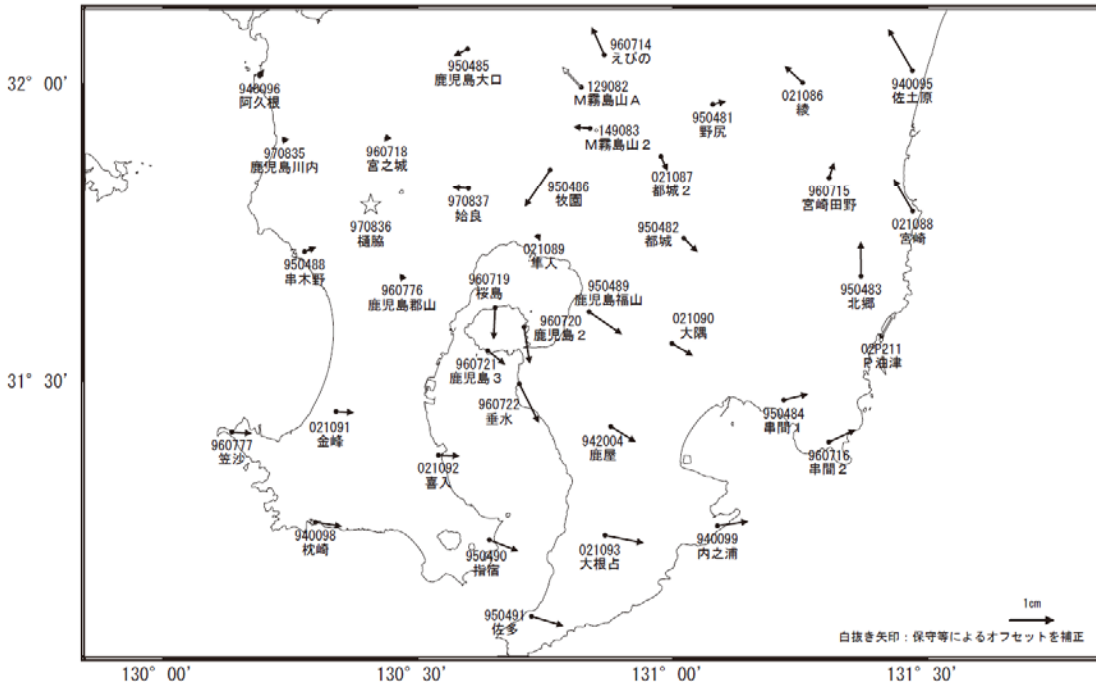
32° 00'
31° 30'
130° 00'
130° 30'
131° 00'
131° 30'

960714
えびの
950485
鹿児島大口
940096
阿久根
129082
M霧島山A
021086
綾
940095
佐土原
950481
野尻
149083
M霧島山2
970835
鹿児島川内
960718
宮之城
021087
都城2
960715
宮崎田野
950486
牧園
970837
姶良
021088
宮崎
970836
樋脇
950482
都城
021089
隼人
950488
串木野
950483
北郷
960719
桜島
950489
鹿児島福山
960776
鹿児島郡山
021090
大隅
960720
鹿児島2
02P211
P油津
960721
鹿児島3
960722
垂水
950484
串間1
021091
金峰
942004
鹿屋
960777
笠沙
960716
串間2
021092
喜入
940098
枕崎
021093
大根占
940099
内之浦
950490
指宿
950491
佐多
1cm
白抜き矢印：保守等によるオフセットを補正